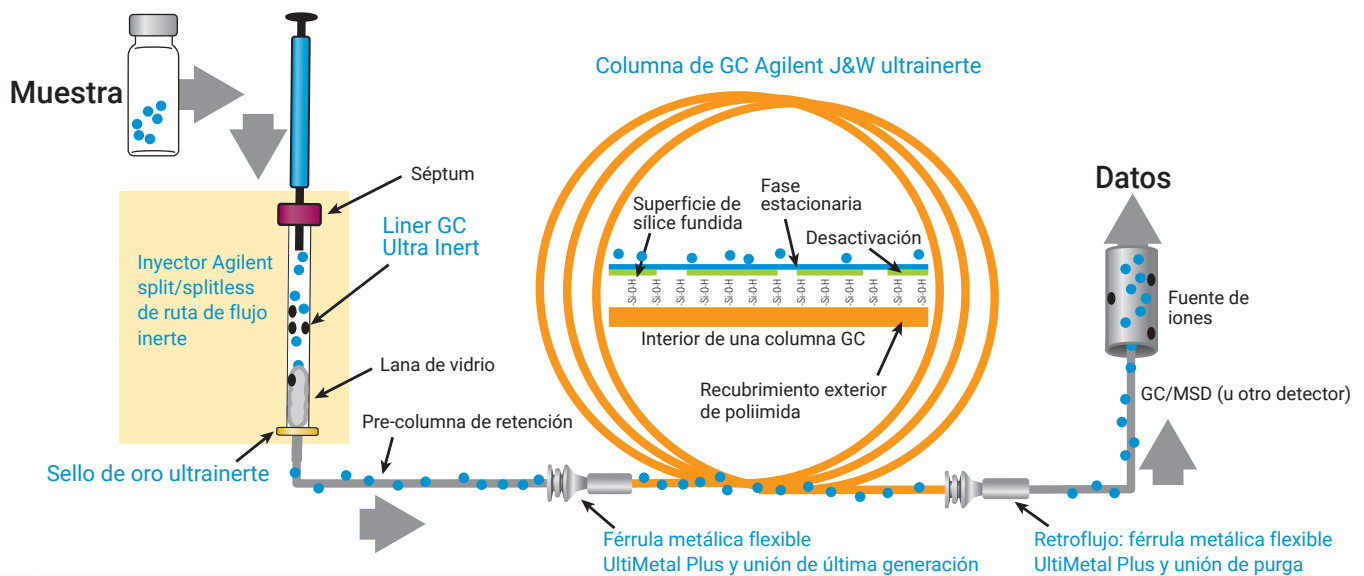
Muestra

Séptum

Liner GC Ultra Inert

Inyector Agilent split/splitless de ruta de flujo inerte

Lana de vidrio

Sello de oro ultrainerte

Pre-columna de retención

Columna de GC Agilent J&W ultrainerte

Superficie de sílice fundida

Fase estacionaria

Desactivación

Si-OH Si-OH Si-OH Si-OH Si-OH Si-OH Si-OH Si-OH Si-OH Si-OH Si-OH Si-OH Si-OH

Interior de una columna GC

Recubrimiento exterior de poliimida

Datos

Fuente de iones

GC/MSD (u otro detector)

Férrula metálica flexible UltiMetal Plus y unión de última generación

Retroflujo: férrula metálica flexible UltiMetal Plus y unión de purga